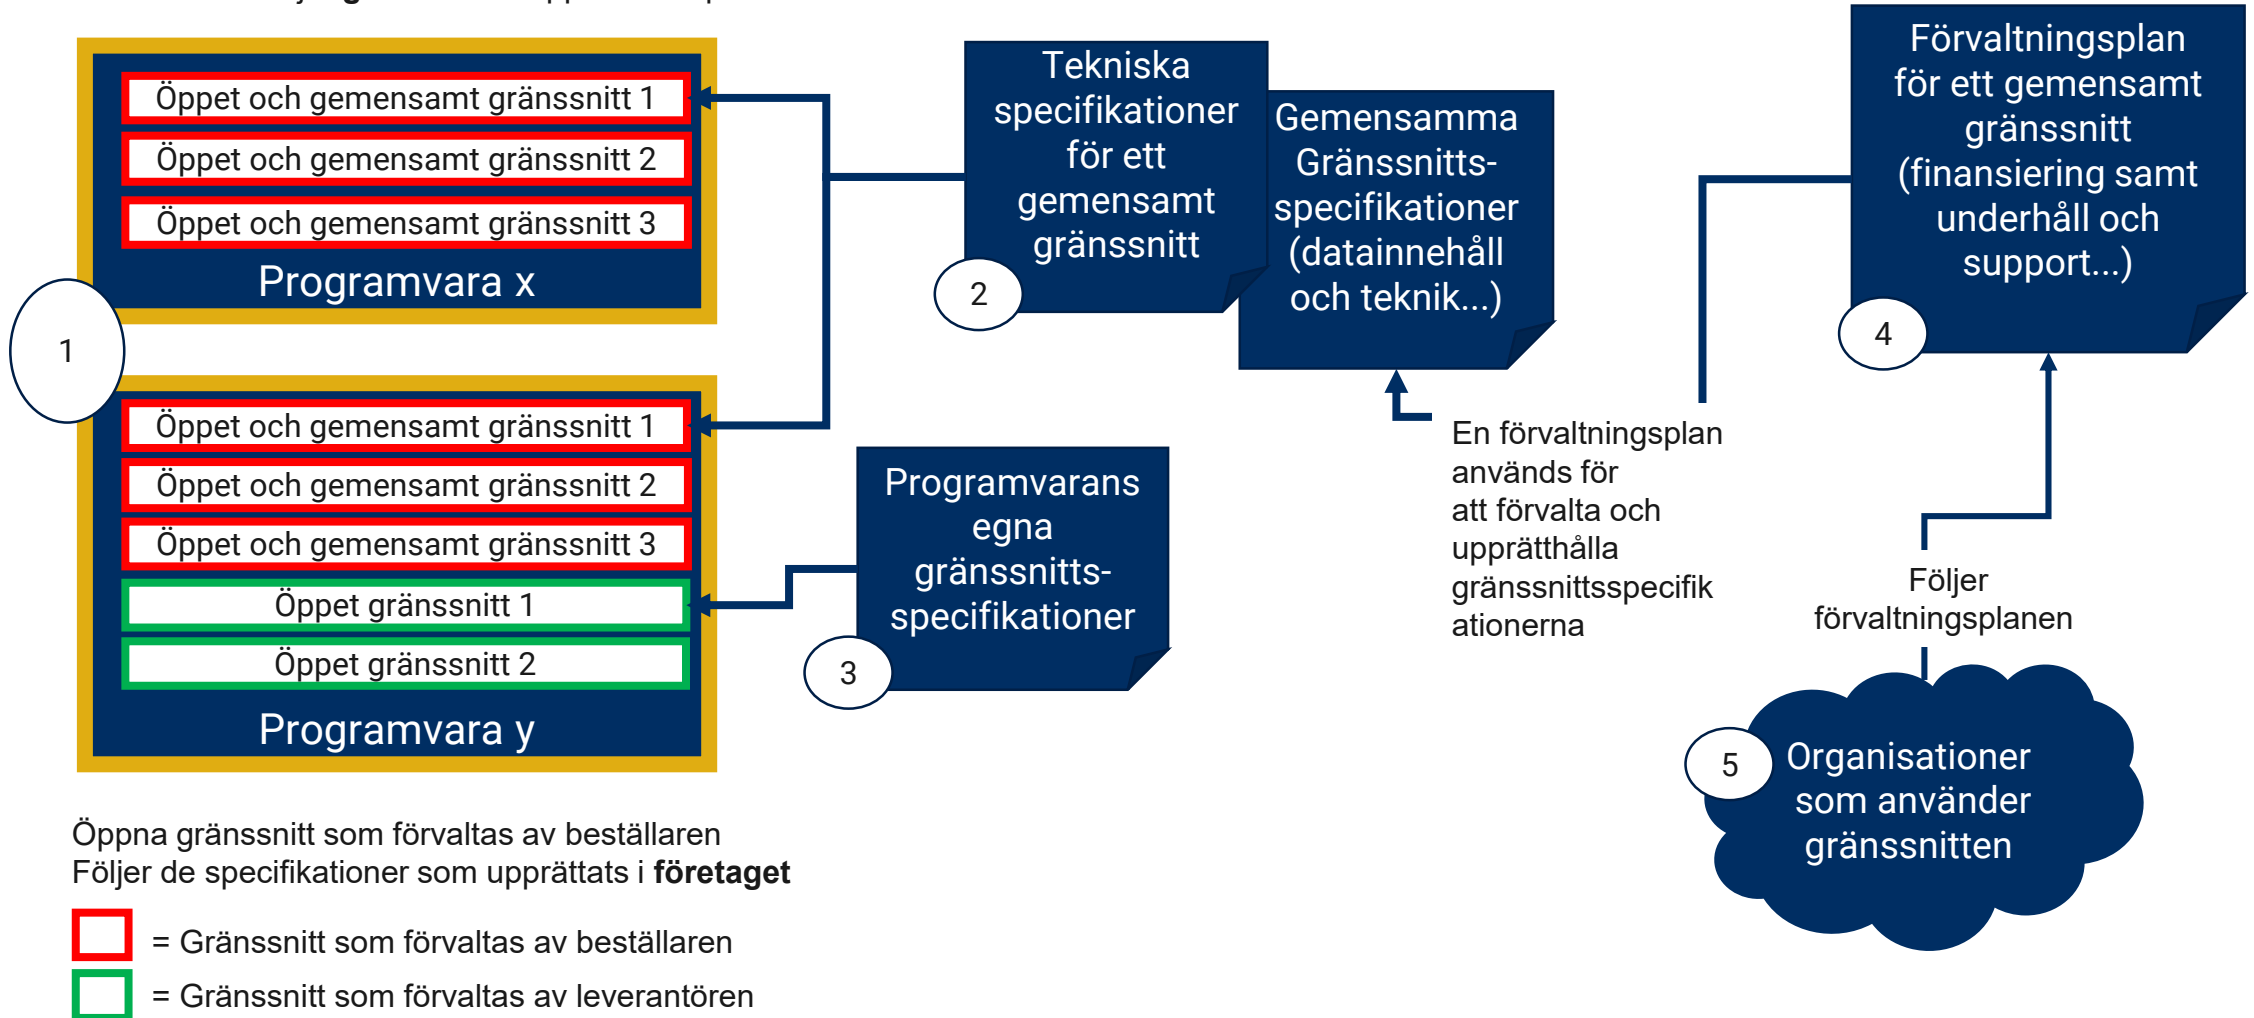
Öppet och gemensamt gränssnitt 1
Öppet och gemensamt gränssnitt 2
Öppet och gemensamt gränssnitt 3
Programvara x

1

Öppet och gemensamt gränssnitt 1
Öppet och gemensamt gränssnitt 2
Öppet och gemensamt gränssnitt 3
Öppet gränssnitt 1
Öppet gränssnitt 2
Programvara y

Tekniska specifikationer för ett gemensamt gränssnitt

2

Gemensamma Gränssnitts-specifikationer (datainnehåll och teknik...)

Förvaltningsplan för ett gemensamt gränssnitt (finansiering samt underhåll och support...)

4

En förvaltningsplan används för att förvalta och upprätthålla gränssnittsspecifikationerna

Programvarans egna gränssnitts-specifikationer

3

Följer förvaltningsplanen

5

Organisationer som använder gränssnitten

Öppna gränssnitt som förvaltas av beställaren
Följer de specifikationer som upprättats i **företaget**

= Gränssnitt som förvaltas av beställaren
= Gränssnitt som förvaltas av leverantören